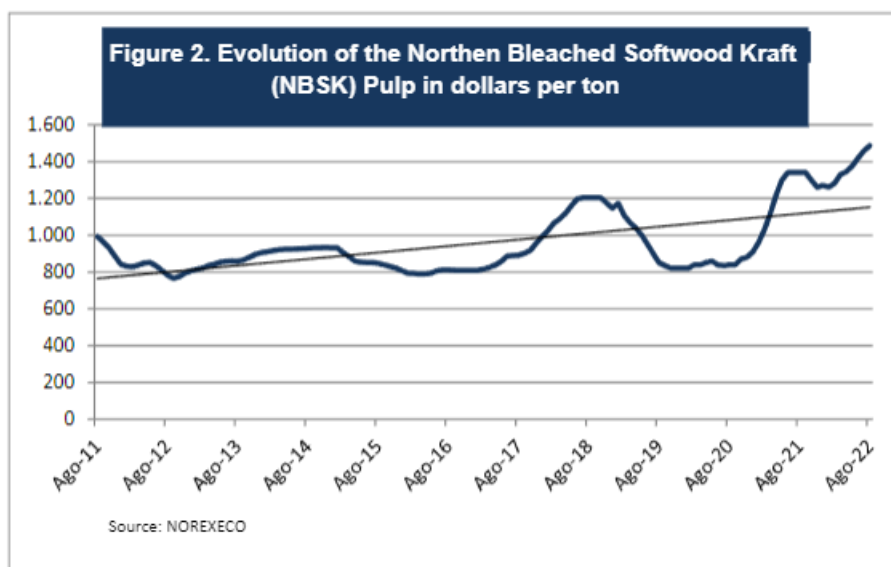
Figure 2. Evolution of the Northen Bleached Softwood Kraft (NBSK) Pulp in dollars per ton

1.600
1.400
1.200
1.000
800
600
400
200
0

Ago-11
Ago-12
Ago-13
Ago-14
Ago-15
Ago-16
Ago-17
Ago-18
Ago-19
Ago-20
Ago-21
Ago-22

Source: NOREXECO